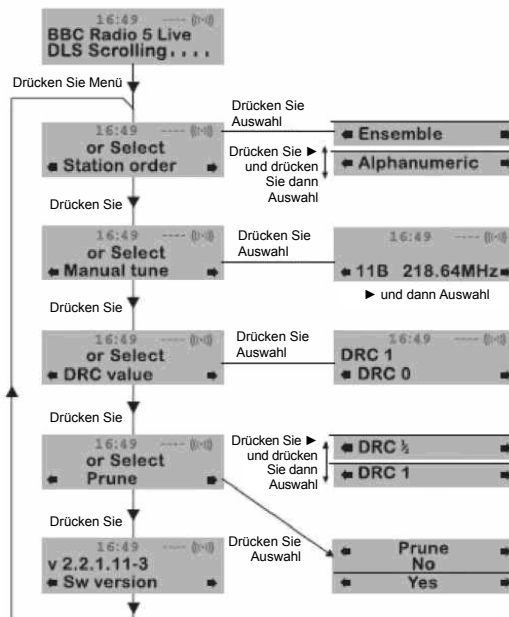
16:49
BBC Radio 5 Live
DLS Scrolling....

Drücken Sie Menü

16:49
or Select
Station order

Drücken Sie Auswahl

Ensemble

Drücken Sie ► und drücken Sie dann Auswahl

Alphanumeric

Drücken Sie

16:49
or Select
Manual tune

Drücken Sie Auswahl

16:49
11B 218.64MHz

► und dann Auswahl

Drücken Sie

16:49
or Select
DRC value

Drücken Sie Auswahl

16:49
DRC 1
DRC 0

Drücken Sie

16:49
or Select
Prune

Drücken Sie ► und drücken Sie dann Auswahl

DRC ½
DRC 1

Drücken Sie

16:49
v 2.2.1.11-3
Sw version

Drücken Sie Auswahl

Prune
No
Yes